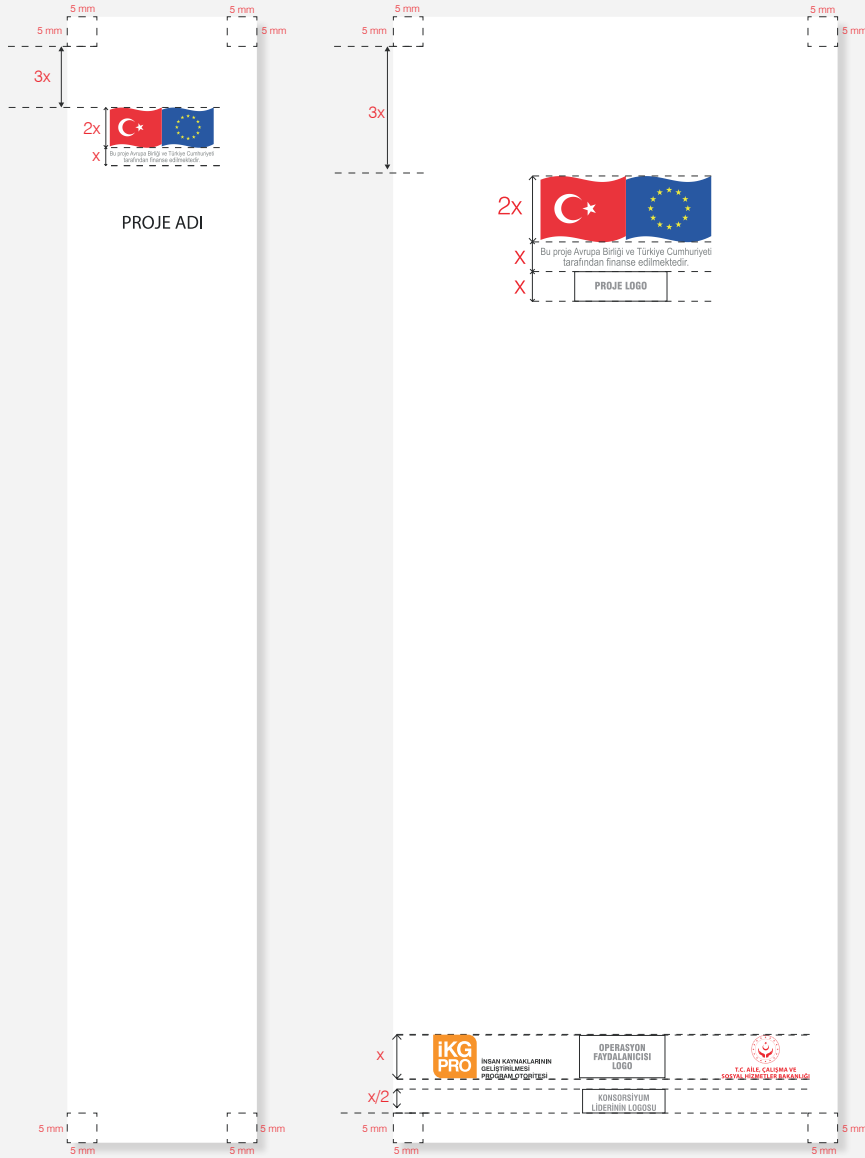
5 mm
5 mm
5 mm
5 mm
3x
2x
x
Bu proje Avrupa Birliği ve Türkiye Cumhuriyeti tarafından finanse edilmektedir.

PROJE ADI

5 mm
5 mm
5 mm
5 mm

5 mm
5 mm
5 mm
5 mm
3x
2x
X
Bu proje Avrupa Birliği ve Türkiye Cumhuriyeti tarafından finanse edilmektedir.
X
PROJE LOGO

x
İKG PRO
İNSAN KAYNAKLARININ GELİŞTİRİLMESİ PROGRAM OTORİTESİ
OPERASYON FAYDALANICISI LOGO
T.C. AİLE, ÇALIŞMA VE SOSYAL HİZMETLER BAKANLIĞI
x/2
KONSORSİYUM LİDERİNİN LOGOSU

5 mm
5 mm
5 mm
5 mm